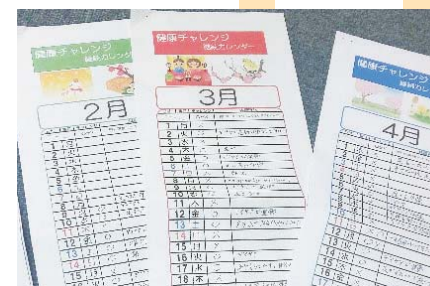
健康チャレンジ
健康カレンダー

2月

健康チャレンジ
健康カレンダー

3月

| | | | |
|---|---|---|---|
| 1 | 日 | | |
| 2 | 火 | | |
| 3 | 水 | | |
| 4 | 木 | | |
| 5 | 金 | | |
| 6 | 土 | | |
| 7 | 日 | | |
| 8 | 月 | | |
| 9 | 火 | | |
| 10 | 水 | | |
| 11 | 木 | | |
| 12 | 金 | | |
| 13 | 土 | | |
| 14 | 日 | | |
| 15 | 月 | | |
| 16 | 火 | | |
| 17 | 水 | | |
| 18 | 木 | | |

健康チャレンジ
健康カレンダー

4月